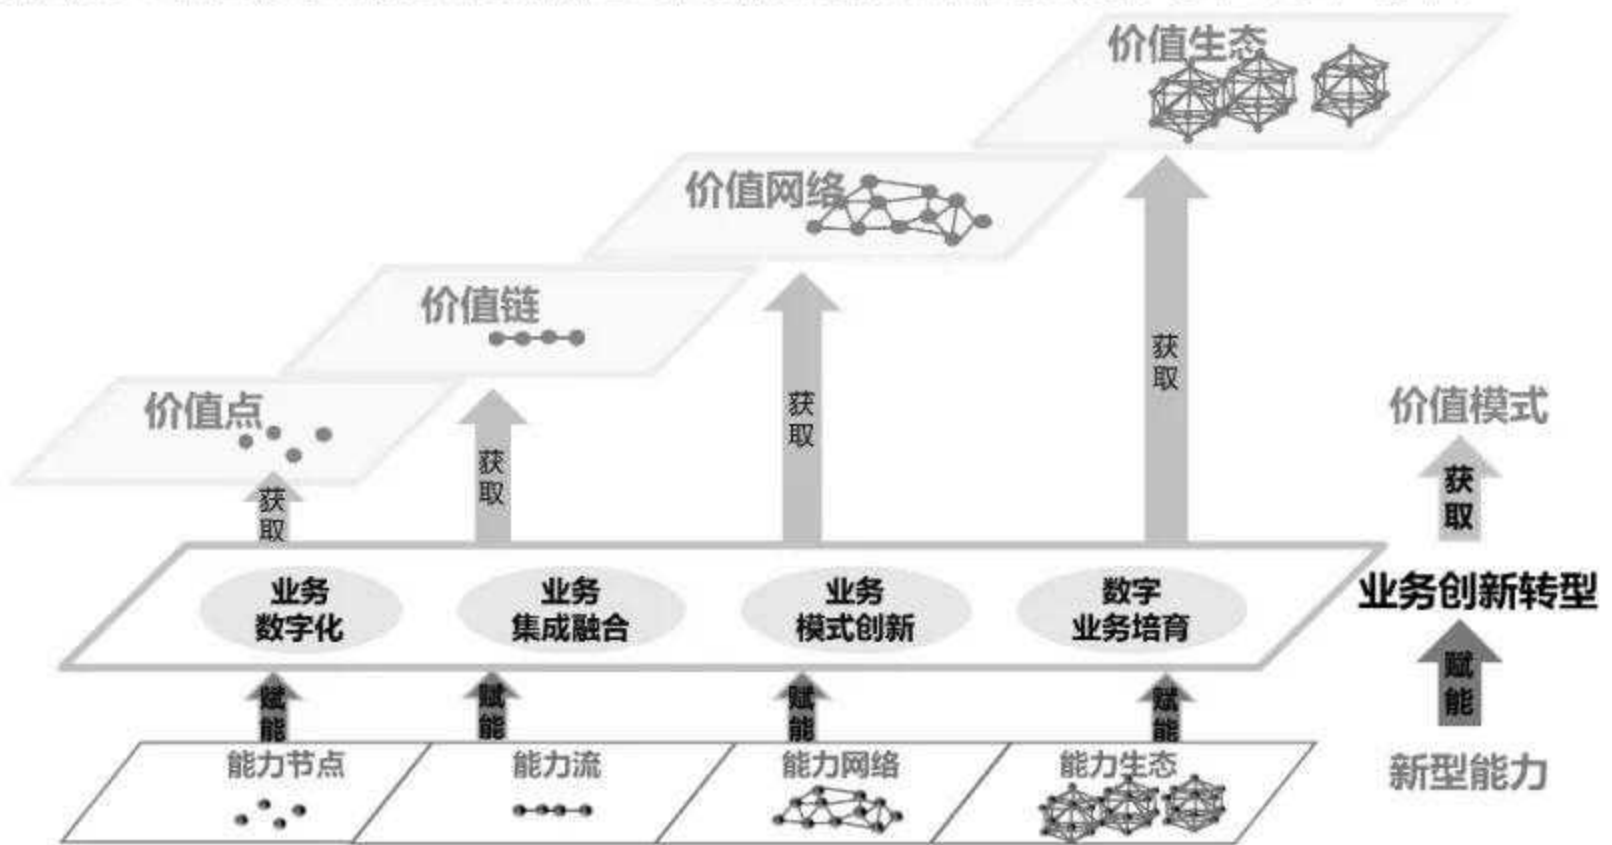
价值生态

价值网络

价值链

价值点

获取

获取

获取

获取

价值模式

获取

业务数字化

业务集成融合

业务模式创新

数字业务培育

业务创新转型

赋能

赋能

赋能

赋能

赋能

能力节点

能力流

能力网络

能力生态

新型能力